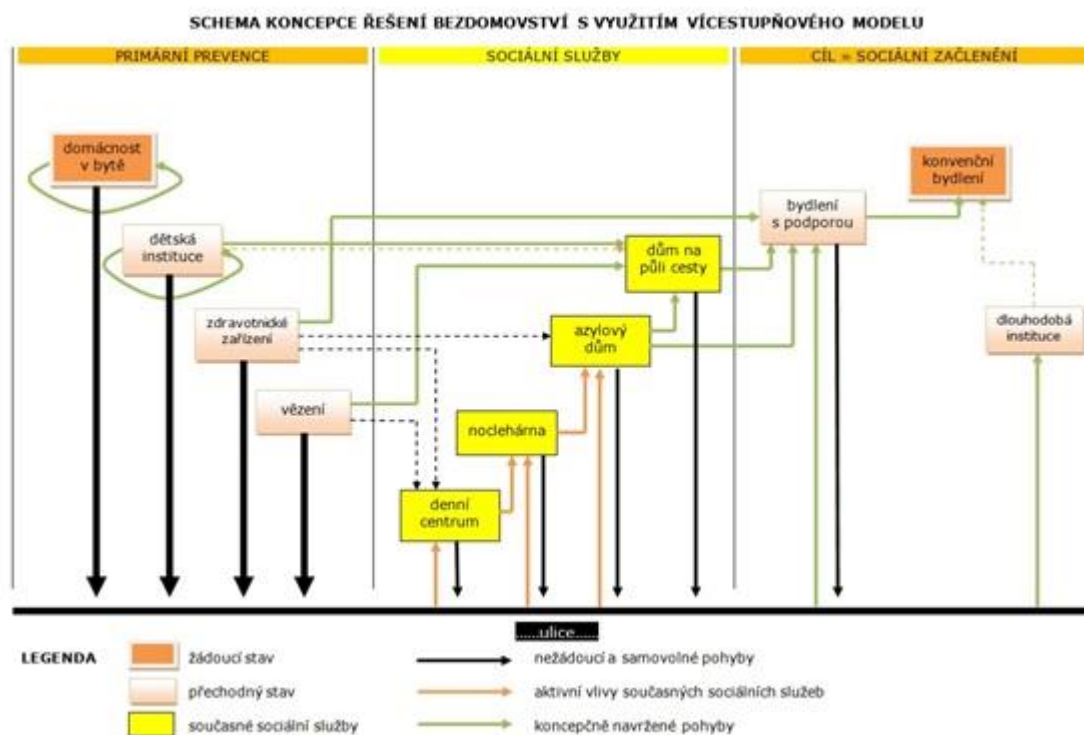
SCHEMA KONCEPCE ŘEŠENÍ BEZDOMOVSTVÍ S VYUŽITÍM VÍCESTUPŇOVÉHO MODELU

PRIMÁRNÍ PREVENCE

SOCIÁLNÍ SLUŽBY

CÍL = SOCIÁLNÍ ZAČLENĚNÍ

domácnost v bytě

dětská instituce

zdravotnické zařízení

vězení

konvenční bydlení

bydlení s podporou

dům na půli cesty

azylový dům

noclehárna

denní centrum

dlouhodobá instituce

ulice

LEGENDA

žádoucí stav

přechodný stav

současné sociální služby

nežádoucí a samovolné pohyby

aktivní vlivy současných sociálních služeb

koncepčně navržené pohyby